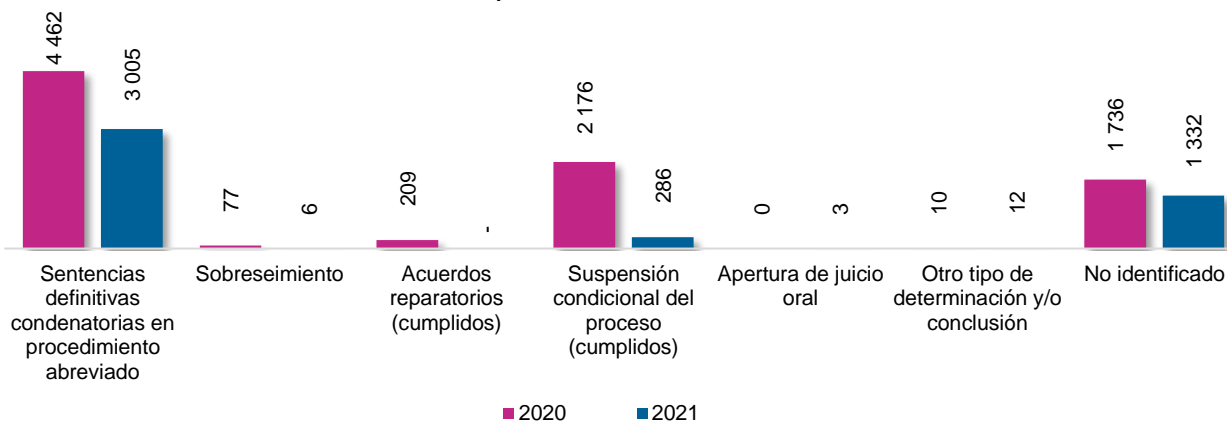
4 462
3 005
77
6
209
-
2 176
286
0
3
10
12
1 736
1 332

Sentencias definitivas condenatorias en procedimiento abreviado

Sobreseimiento

Acuerdos reparatorios (cumplidos)

Suspensión condicional del proceso (cumplidos)

Apertura de juicio oral

Otro tipo de determinación y/o conclusión

No identificado

2020
2021